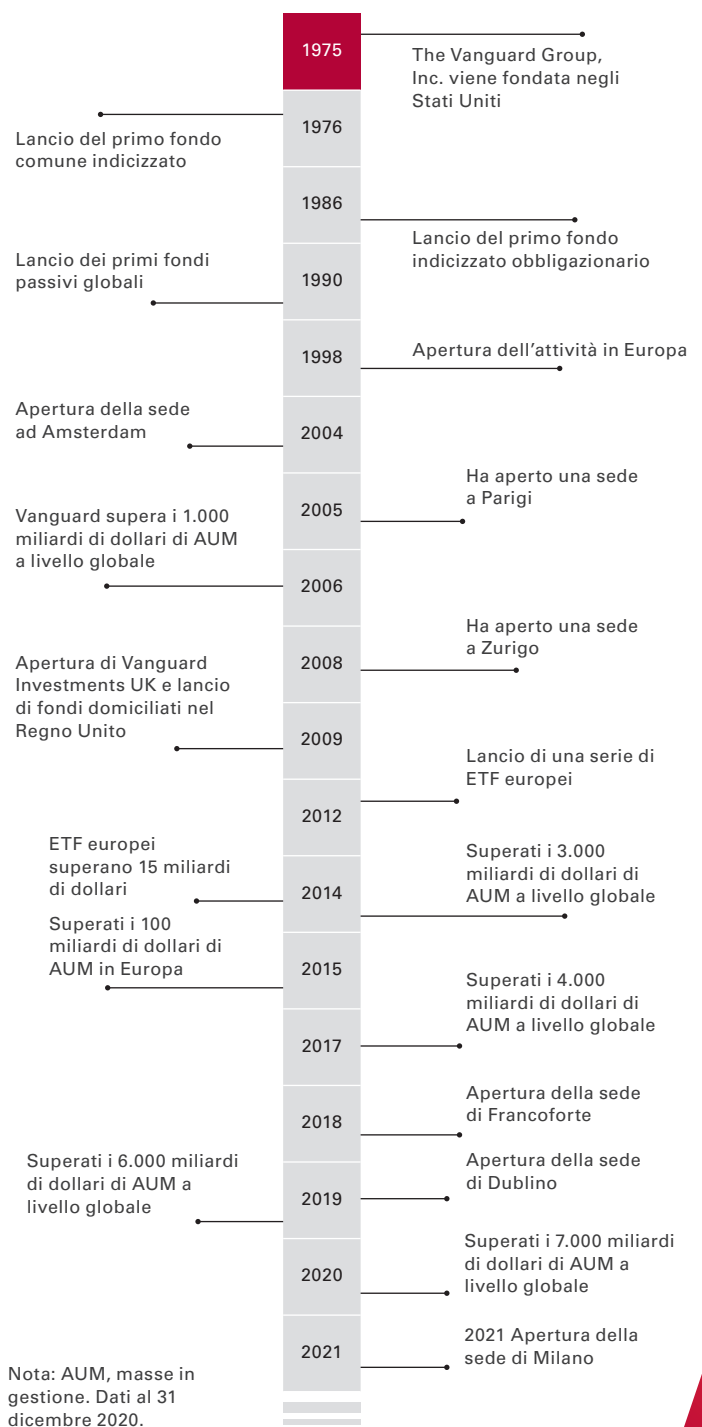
1975
The Vanguard Group, Inc. viene fondata negli Stati Uniti

Lancio del primo fondo comune indicizzato
1976

1986
Lancio del primo fondo indicizzato obbligazionario

Lancio dei primi fondi passivi globali
1990

1998
Apertura dell'attività in Europa

Apertura della sede ad Amsterdam
2004

2005
Ha aperto una sede a Parigi

Vanguard supera i 1.000 miliardi di dollari di AUM a livello globale
2006

2008
Ha aperto una sede a Zurigo

Apertura di Vanguard Investments UK e lancio di fondi domiciliati nel Regno Unito
2009

2012
Lancio di una serie di ETF europei

ETF europei superano 15 miliardi di dollari
2014
Superati i 3.000 miliardi di dollari di AUM a livello globale

Superati i 100 miliardi di dollari di AUM in Europa
2015

2017
Superati i 4.000 miliardi di dollari di AUM a livello globale

2018
Apertura della sede di Francoforte

Superati i 6.000 miliardi di dollari di AUM a livello globale
2019
Apertura della sede di Dublino

2020
Superati i 7.000 miliardi di dollari di AUM a livello globale

2021
2021 Apertura della sede di Milano

Nota: AUM, masse in gestione. Dati al 31 dicembre 2020.